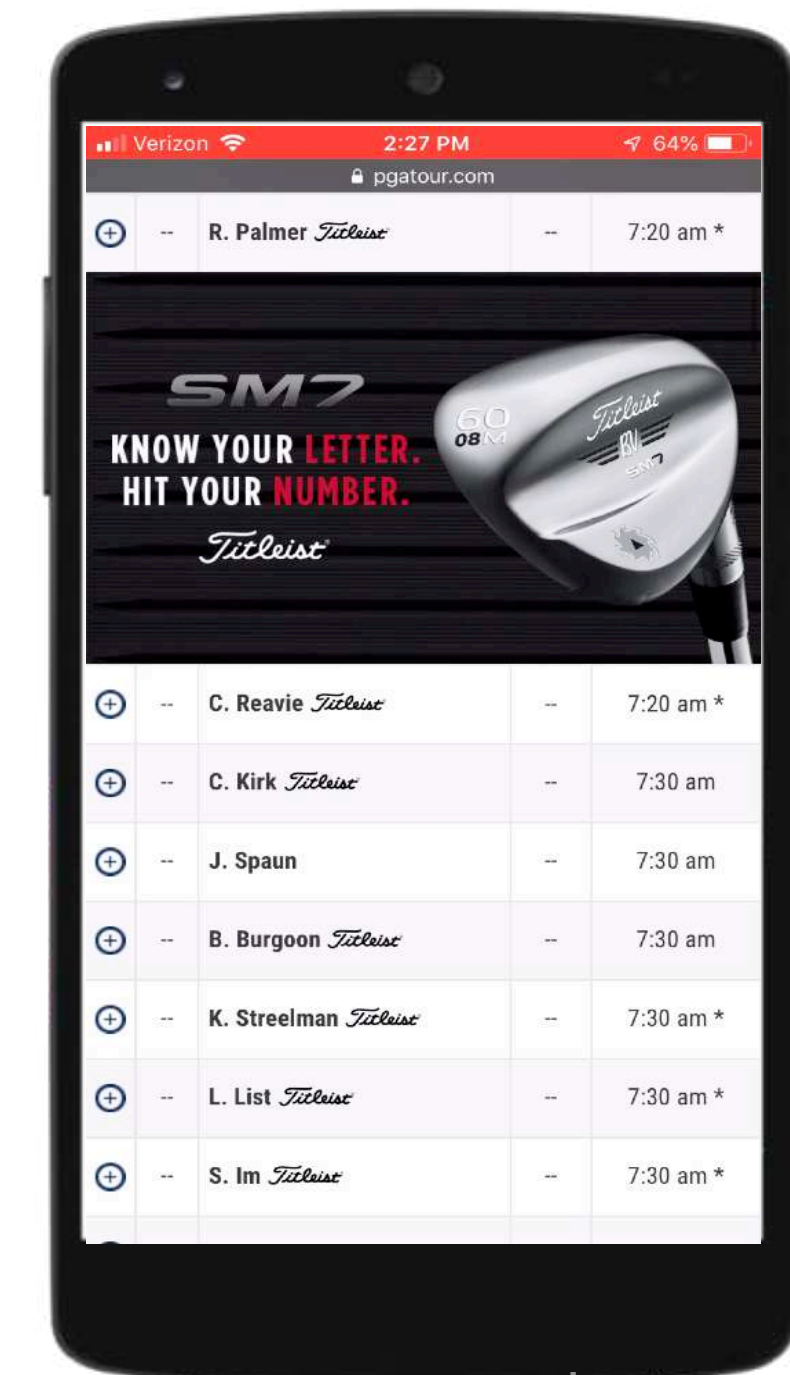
Verizon 2:27 PM 64%

pgatour.com

| | | | | |
|---|---|---|---|---|
| ⊕ | -- | R. Palmer Titleist | -- | 7:20 am * |

SM7

KNOW YOUR LETTER.
HIT YOUR NUMBER.

Titleist

60 08 M Titleist BV SM7

| | | | | |
|---|---|---|---|---|
| ⊕ | -- | C. Reavie Titleist | -- | 7:20 am * |
| ⊕ | -- | C. Kirk Titleist | -- | 7:30 am |
| ⊕ | -- | J. Spaun | -- | 7:30 am |
| ⊕ | -- | B. Burgoon Titleist | -- | 7:30 am |
| ⊕ | -- | K. Streelman Titleist | -- | 7:30 am * |
| ⊕ | -- | L. List Titleist | -- | 7:30 am * |
| ⊕ | -- | S. Im Titleist | -- | 7:30 am * |